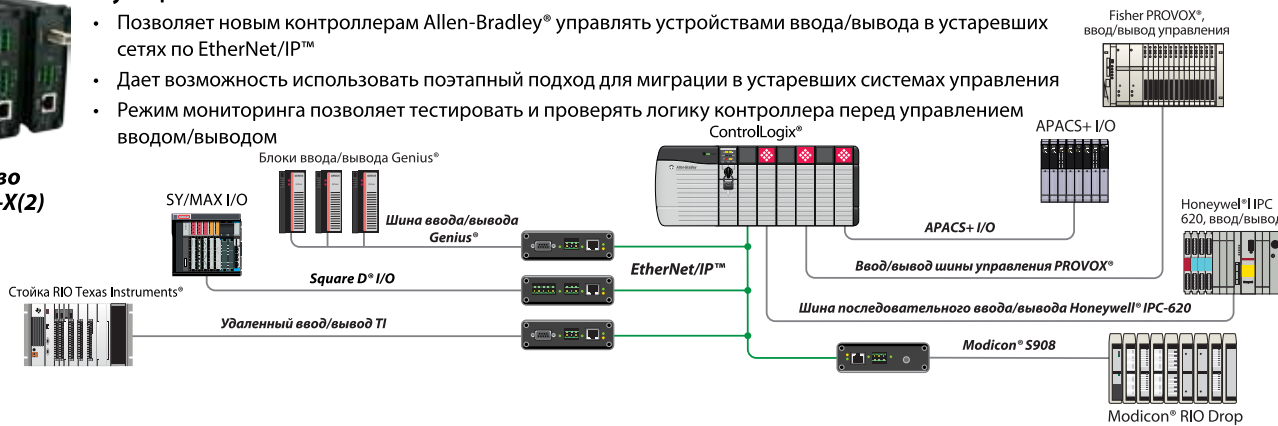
• Позволяет новым контроллерам Allen-Bradley® управлять устройствами ввода/вывода в устаревших сетях по EtherNet/IP™

• Дает возможность использовать поэтапный подход для миграции в устаревших системах управления

• Режим мониторинга позволяет тестировать и проверять логику контроллера перед управлением вводом/выводом

во
-X(2)

Fisher PROVOX®, ввод/вывод управления

ControlLogix®

APACS+ I/O

Блоки ввода/вывода Genius®

SY/MAX I/O

Шина ввода/вывода Genius®

Honeywell® IPC 620, ввод/вывод

APACS+ I/O

Square D® I/O

EtherNet/IP™

Ввод/вывод шины управления PROVOX®

Стойка RIO Texas Instruments®

Шина последовательного ввода/вывода Honeywell® IPC-620

Удаленный ввод/вывод TI

Modicon® S908

Modicon® RIO Drop